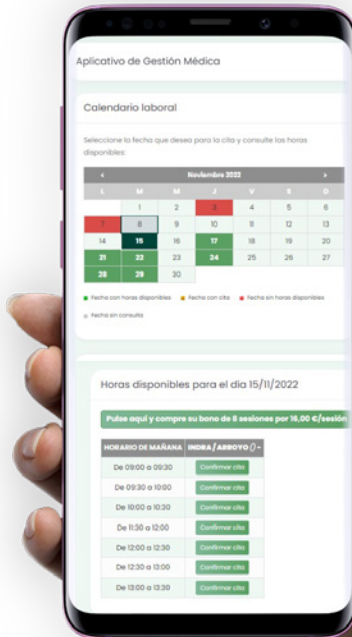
Aplicativo de Gestión Médica

Calendario laboral

Seleccione la fecha que desea para la cita y consulte las horas disponibles:

| ‹ | | | Noviembre 2022 | | | › |
|---|---|---|---|---|---|---|
| L | M | M | J | V | S | D |
| | 1 | 2 | 3 | 4 | 5 | 6 |
| 7 | 8 | 9 | 10 | 11 | 12 | 13 |
| 14 | 15 | 16 | 17 | 18 | 19 | 20 |
| 21 | 22 | 23 | 24 | 25 | 26 | 27 |
| 28 | 29 | 30 | | | | |

Fecha con horas disponibles   Fecha con cita   Fecha sin horas disponibles

Fecha sin consulta

Horas disponibles para el día 15/11/2022

Pulse aquí y compre su bono de 8 sesiones por 16,00 €/sesión

| HORARIO DE MAÑANA | INDRA / ARROYO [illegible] |
|---|---|
| De 09:00 a 09:30 | Confirmar cita |
| De 09:30 a 10:00 | Confirmar cita |
| De 10:00 a 10:30 | Confirmar cita |
| De 11:30 a 12:00 | Confirmar cita |
| De 12:00 a 12:30 | Confirmar cita |
| De 12:30 a 13:00 | Confirmar cita |
| De 13:00 a 13:30 | Confirmar cita |